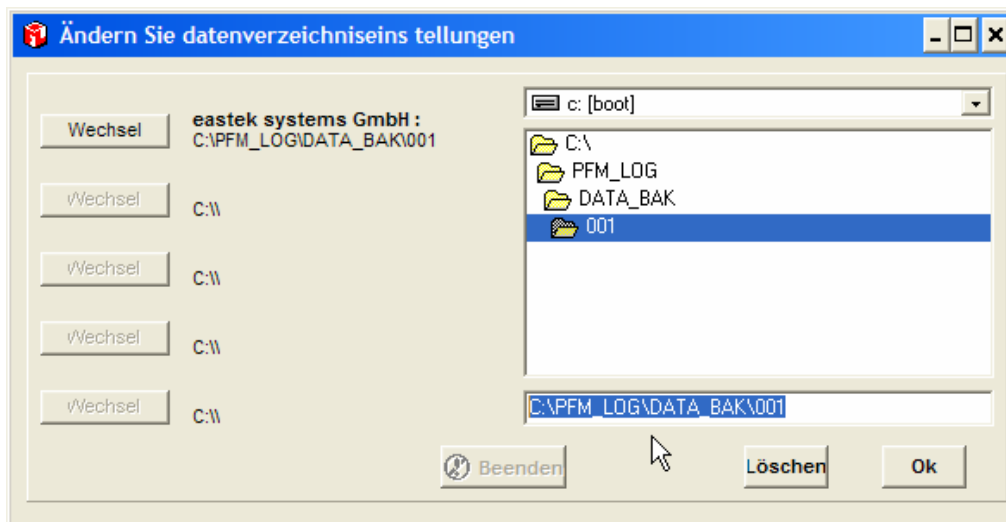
Ändern Sie datenverzeichniseins tellungen

Wechsel
eastek systems GmbH :
C:\PFM_LOG\DATA_BAK\001

Wechsel
C:\\

Wechsel
C:\\

Wechsel
C:\\

Wechsel
C:\\

c: [boot]

C:\
PFM_LOG
DATA_BAK
001

C:\PFM_LOG\DATA_BAK\001

Beenden
Löschen
Ok